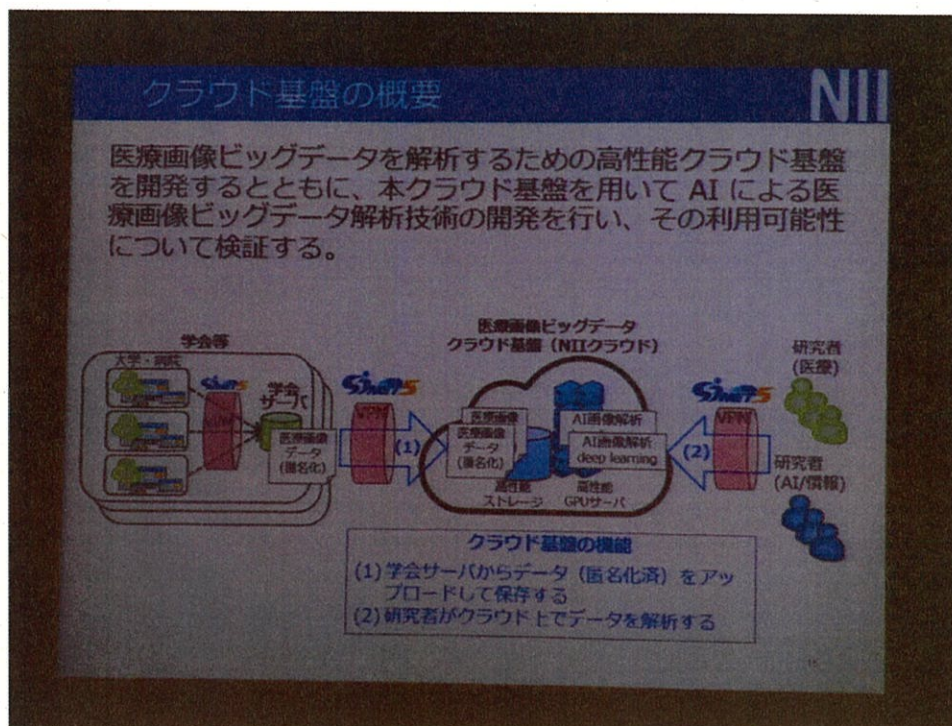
クラウド基盤の概要

NII

医療画像ビッグデータを解析するための高性能クラウド基盤を開発するとともに、本クラウド基盤を用いて AI による医療画像ビッグデータ解析技術の開発を行い、その利用可能性について検証する。

学会等

大学・病院

SINET5

VPN

学会サーバ

医療画像データ（匿名化）

SINET5

VPN

(1)

医療画像ビッグデータ
クラウド基盤（NIIクラウド）

医療画像データ（匿名化）

高性能ストレージ

AI画像解析

AI画像解析 deep learning

高性能GPUサーバ

(2)

SINET5

VPN

研究者（医療）

研究者（AI/情報）

クラウド基盤の機能

(1) 学会サーバからデータ（匿名化済）をアップロードして保存する
(2) 研究者がクラウド上でデータを解析する

15